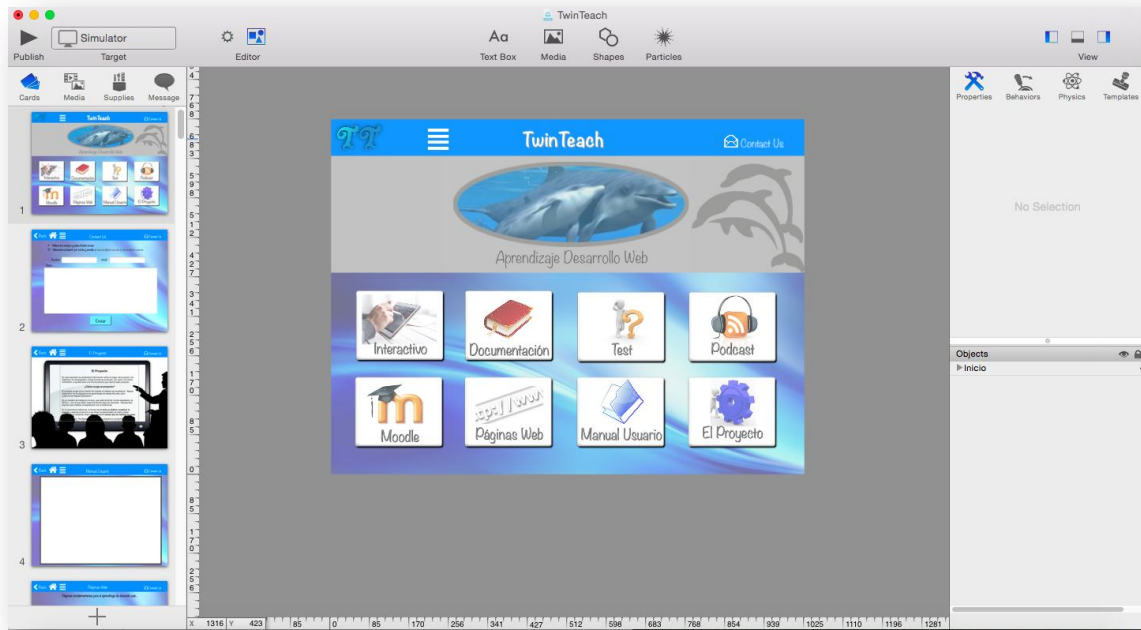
TwinTeach

Publish
Simulator
Target
Editor
Text Box
Media
Shapes
Particles
View

Cards
Media
Supplies
Message

Properties
Behaviors
Physics
Templates

TT
TwinTeach
Contact Us
Aprendizaje Desarrollo Web

Interactivo
Documentación
Test
Podcast
Moodle
Páginas Web
Manual Usuario
El Proyecto

No Selection

Objects
Inicio

1
2
3
4

Enviar
El Proyecto
Manual Usuario
Páginas Web

X 1316 Y 423
85 0 85 170 256 341 427 512 598 683 768 854 939 1025 1110 1196 1281